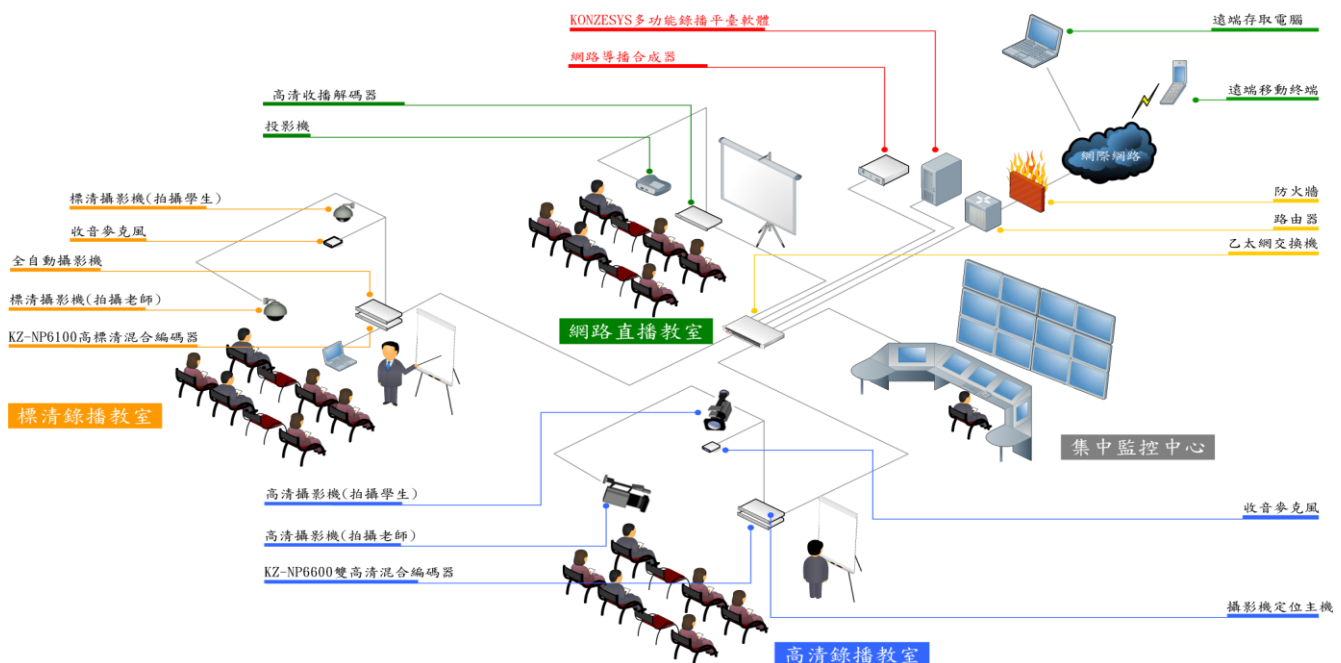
KONZESYS多功能錄播平臺軟體

網路導播合成器

遠端存取電腦

遠端移動終端

高清收播解碼器

投影機

網際網路

標清攝影機(拍攝學生)

收音麥克風

全自動攝影機

標清攝影機(拍攝老師)

KZ-NP6100高標清混合編碼器

防火牆

路由器

乙太網交換機

網路直播教室

標清錄播教室

集中監控中心

高清攝影機(拍攝學生)

高清攝影機(拍攝老師)

KZ-NP6600雙高清混合編碼器

收音麥克風

攝影機定位主機

高清錄播教室